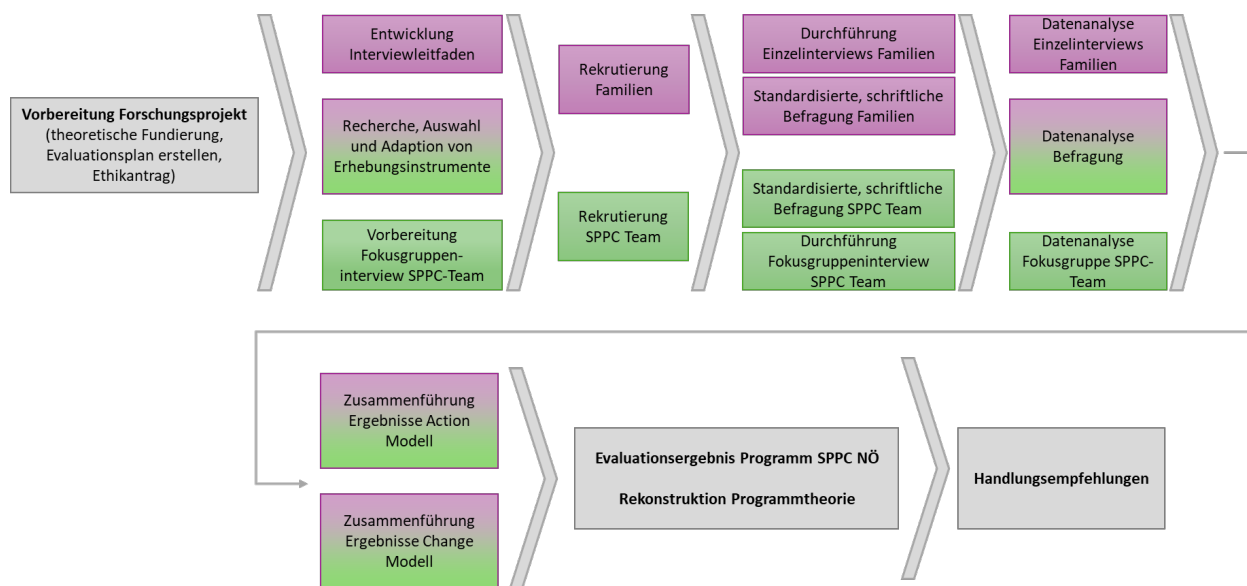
**Vorbereitung Forschungsprojekt** (theoretische Fundierung, Evaluationsplan erstellen, Ethikantrag)

Entwicklung Interviewleitfaden

Recherche, Auswahl und Adaption von Erhebungsinstrumente

Vorbereitung Fokusgruppeninterview SPPC-Team

Rekrutierung Familien

Rekrutierung SPPC Team

Durchführung Einzelinterviews Familien

Standardisierte, schriftliche Befragung Familien

Standardisierte, schriftliche Befragung SPPC Team

Durchführung Fokusgruppeninterview SPPC Team

Datenanalyse Einzelinterviews Familien

Datenanalyse Befragung

Datenanalyse Fokusgruppe SPPC-Team

Zusammenführung Ergebnisse Action Modell

Zusammenführung Ergebnisse Change Modell

**Evaluationsergebnis Programm SPPC NÖ**

**Rekonstruktion Programmtheorie**

**Handlungsempfehlungen**